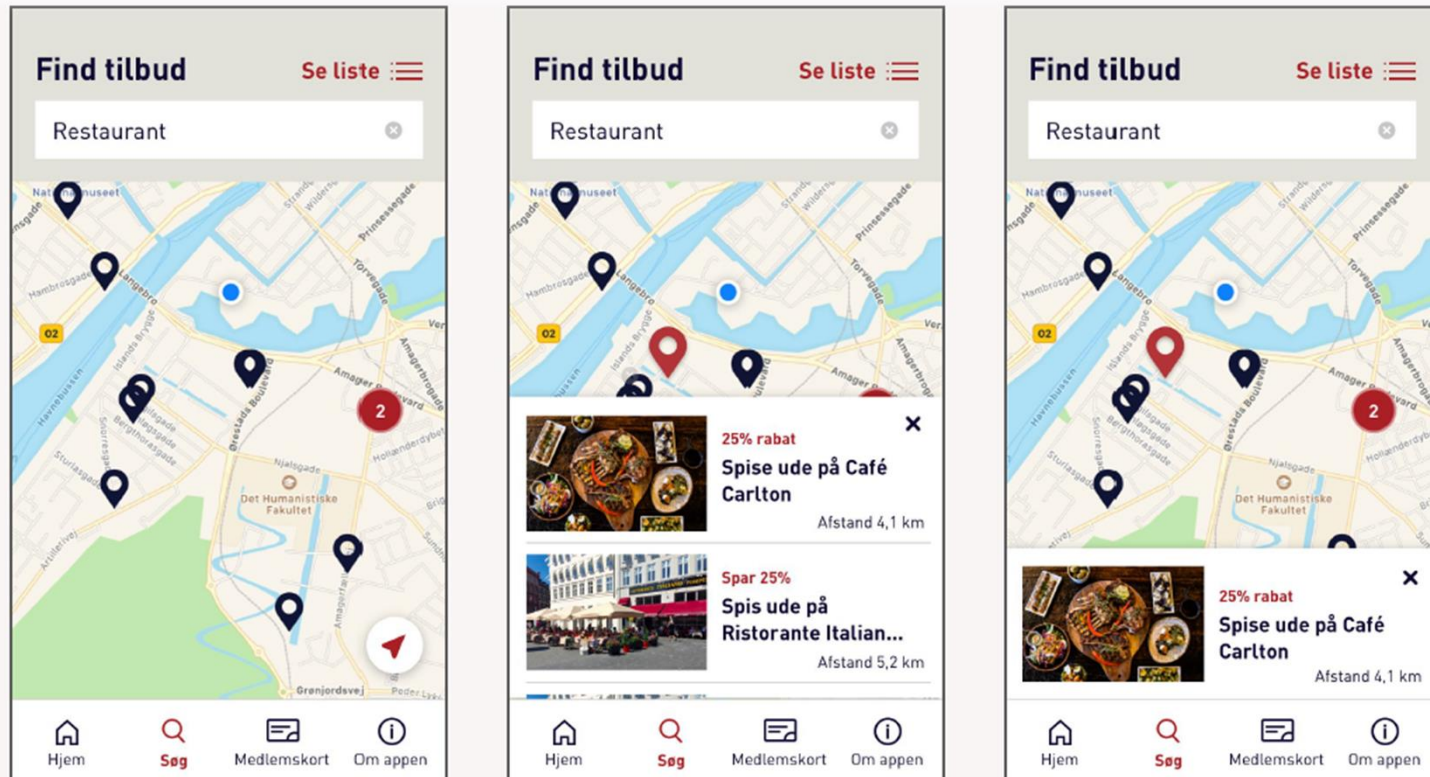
Find tilbud
Se liste
Restaurant
Nationalmuseet
Langebro
Hambrosgade
Islands Brygge
Ørestads Boulevard
Torvegade
Prinsessegade
Amager Boulevard
Amagerbrogade
Havnegade
Njalsgade
Det Humanistiske Fakultet
Artillerivej
Sturlasgade
Bergthorasgade
Snorresgade
Amagerfælledvej
Grønjordsvej
02
2
Hjem
Søg
Medlemskort
Om appen

Find tilbud
Se liste
Restaurant
25% rabat
Spise ude på Café Carlton
Afstand 4,1 km
Spar 25%
Spis ude på Ristorante Italian...
Afstand 5,2 km
Hjem
Søg
Medlemskort
Om appen

Find tilbud
Se liste
Restaurant
2
25% rabat
Spise ude på Café Carlton
Afstand 4,1 km
Hjem
Søg
Medlemskort
Om appen